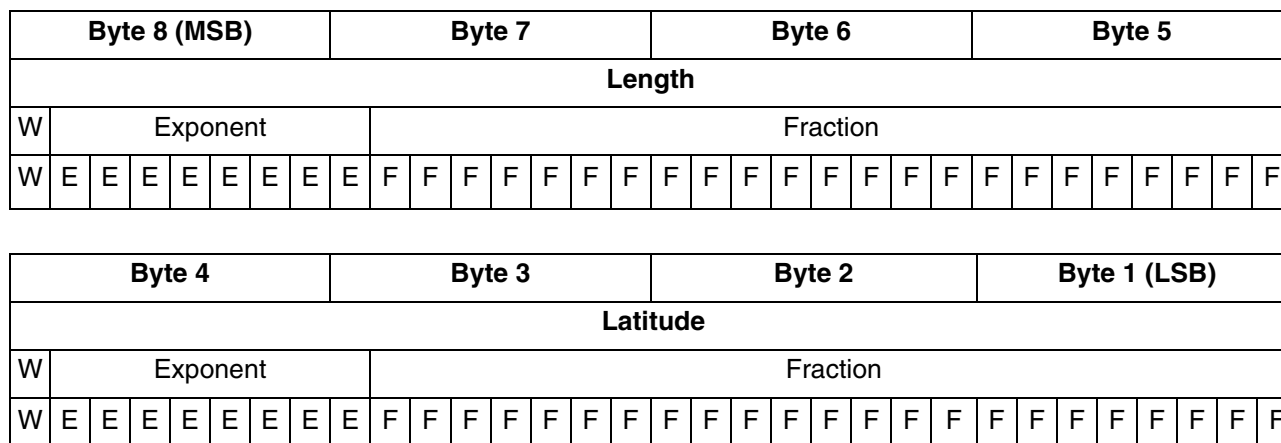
| Byte 8 (MSB) | Byte 7 | Byte 6 | Byte 5 |
|---|---|---|---|
| Length | | | |
| W Exponent | Fraction | | |

| W | E | E | E | E | E | E | E | E | F | F | F | F | F | F | F | F | F | F | F | F | F | F | F | F | F | F | F | F | F | F | F |
|---|---|---|---|---|---|---|---|---|---|---|---|---|---|---|---|---|---|---|---|---|---|---|---|---|---|---|---|---|---|---|---|

| Byte 4 | Byte 3 | Byte 2 | Byte 1 (LSB) |
|---|---|---|---|
| Latitude | | | |
| W Exponent | Fraction | | |

| W | E | E | E | E | E | E | E | E | F | F | F | F | F | F | F | F | F | F | F | F | F | F | F | F | F | F | F | F | F | F | F |
|---|---|---|---|---|---|---|---|---|---|---|---|---|---|---|---|---|---|---|---|---|---|---|---|---|---|---|---|---|---|---|---|